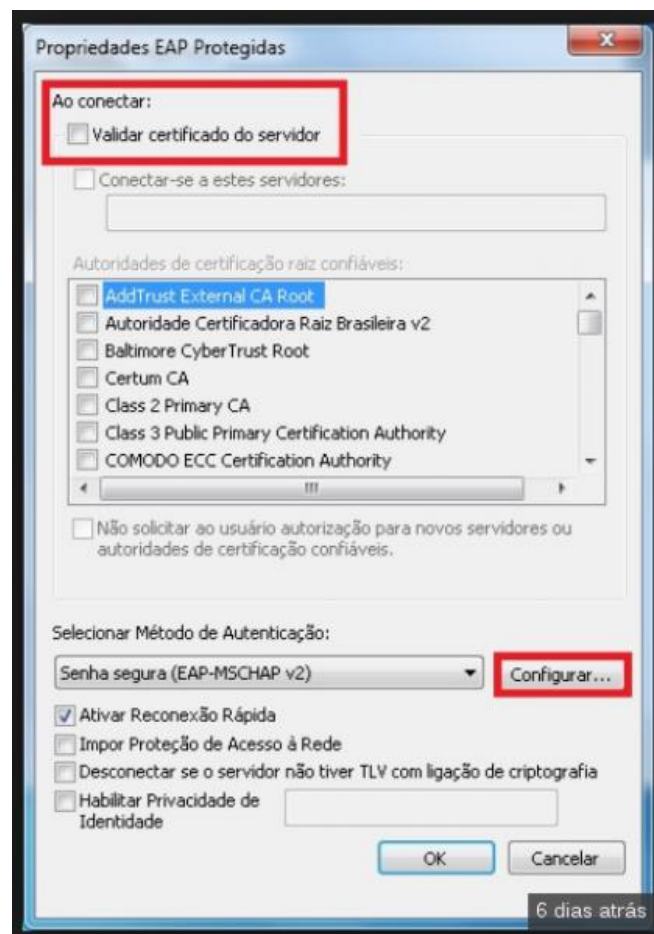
Propriedades EAP Protegidas

Ao conectar:
Validar certificado do servidor

Conectar-se a estes servidores:

Autoridades de certificação raiz confiáveis:
AddTrust External CA Root
Autoridade Certificadora Raiz Brasileira v2
Baltimore CyberTrust Root
Certum CA
Class 2 Primary CA
Class 3 Public Primary Certification Authority
COMODO ECC Certification Authority

Não solicitar ao usuário autorização para novos servidores ou autoridades de certificação confiáveis.

Selecionar Método de Autenticação:
Senha segura (EAP-MSCHAP v2)
Configurar...
Ativar Reconexão Rápida
Impor Proteção de Acesso à Rede
Desconectar se o servidor não tiver TLV com ligação de criptografia
Habilitar Privacidade de Identidade
OK
Cancelar
6 dias atrás